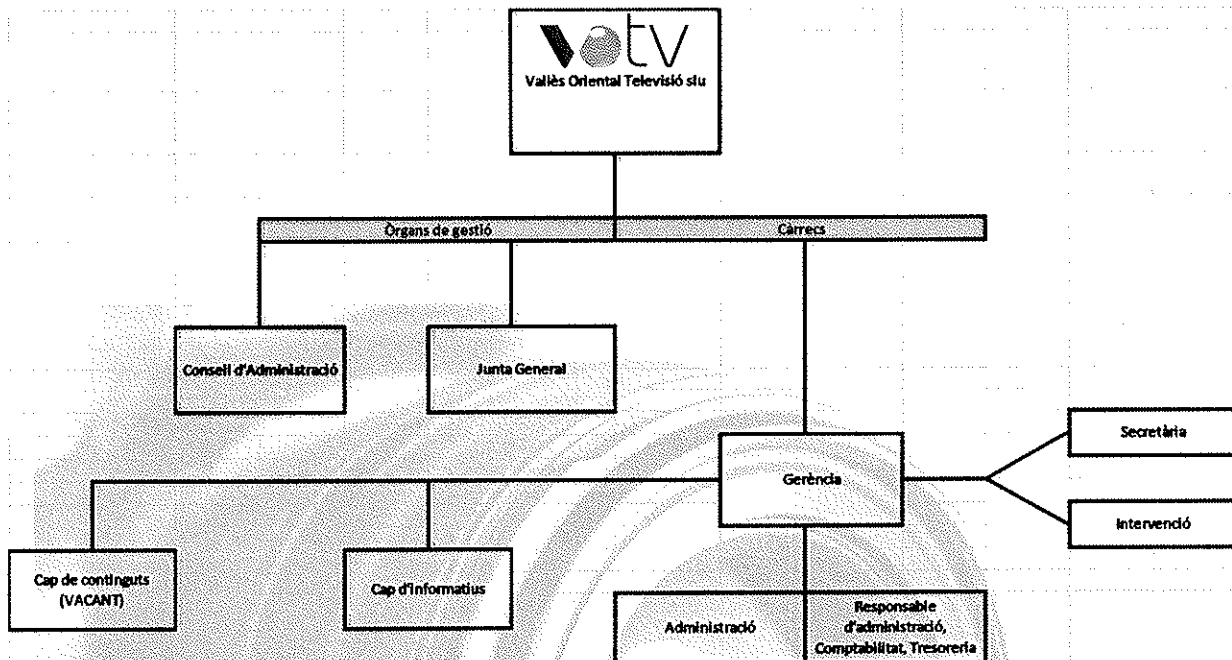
VOTV
Vallès Oriental Televisió slu

Òrgans de gestió

Càrrecs

Consell d'Administració

Junta General

Gerència

Secretària

Intervenció

Cap de continguts (VACANT)

Cap d'informatius

Administració

Responsable d'administració, Comptabilitat, Tresoreria